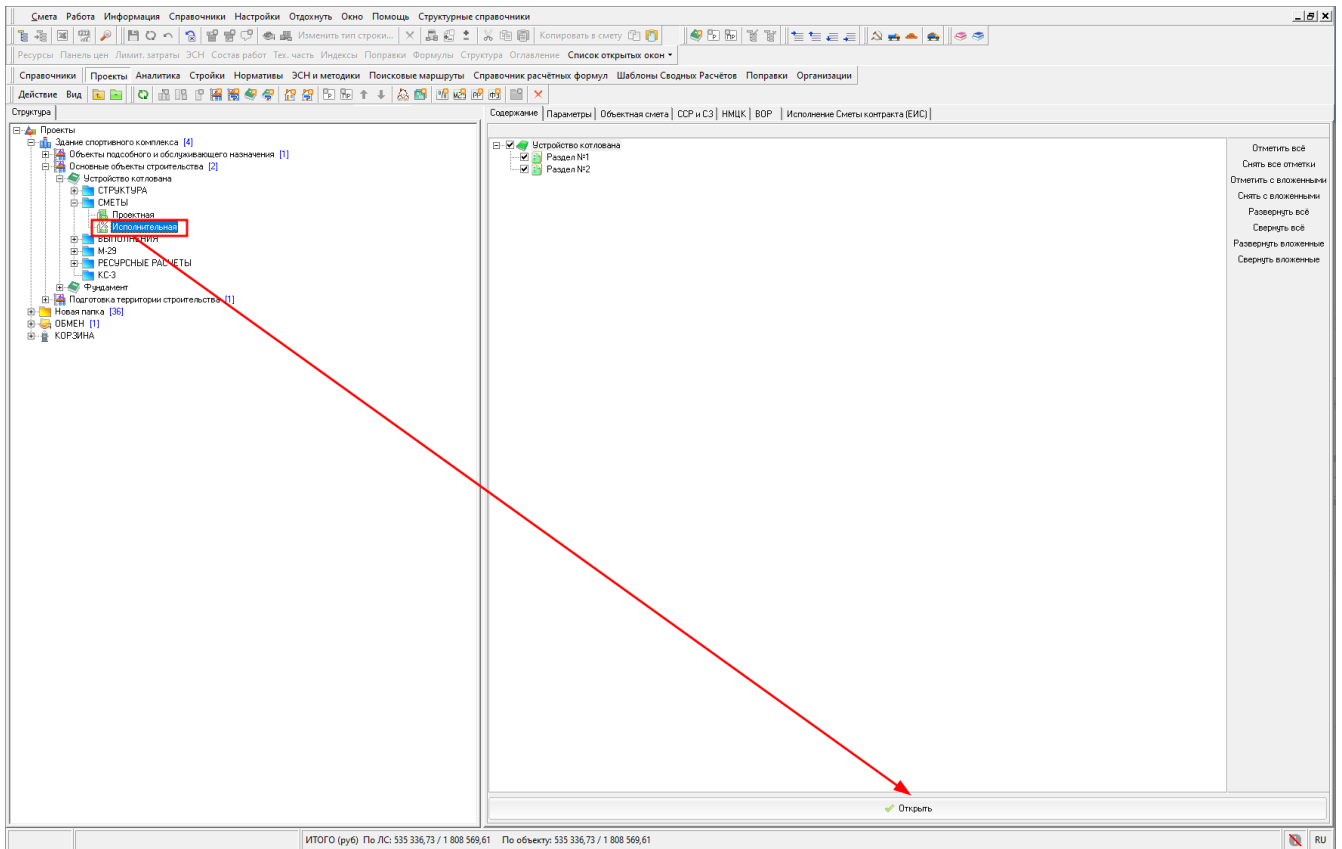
Смета Работа Информация Справочники Настройки Отдохнуть Окно Помощь Структурные справочники

Изменить тип строки... Копировать в смету

Ресурсы Панель цен Лимит. затраты ЭСН Состав работ Тех. часть Индексы Поправки Формулы Структура Оглавление Список открытых окон

Справочники Проекты Аналитика Стройки Нормативы ЭСН и методики Поисковые маршруты Справочник расчётных формул Шаблоны Сводных Расчётов Поправки Организации

Действие Вид

Структура

Проекты
Здание спортивного комплекса [4]
Объекты подсобного и обслуживающего назначения [1]
Основные объекты строительства [2]
Устройство котлована
СТРУКТУРА
СМЕТЫ
Проектная
Исполнительная
ВЫПОЛНЕНИЯ
М-29
РЕСУРСНЫЕ РАСЧЕТЫ
КС-3
Фундамент
Подготовка территории строительства [1]
Новая папка [36]
ОБМЕН [1]
КОРЗИНА

Содержание | Параметры | Объектная смета | ССР и СЗ | НМЦК | ВОР | Исполнение Сметы контракта (ЕИС)

Устройство котлована
Раздел №1
Раздел №2

Отметить всё
Снять все отметки
Отметить с вложенными
Снять с вложенными
Развернуть всё
Свернуть всё
Развернуть вложенные
Свернуть вложенные

Открыть

ИТОГО (руб) По ЛС: 535 336,73 / 1 808 569,61 По объекту: 535 336,73 / 1 808 569,61

RU